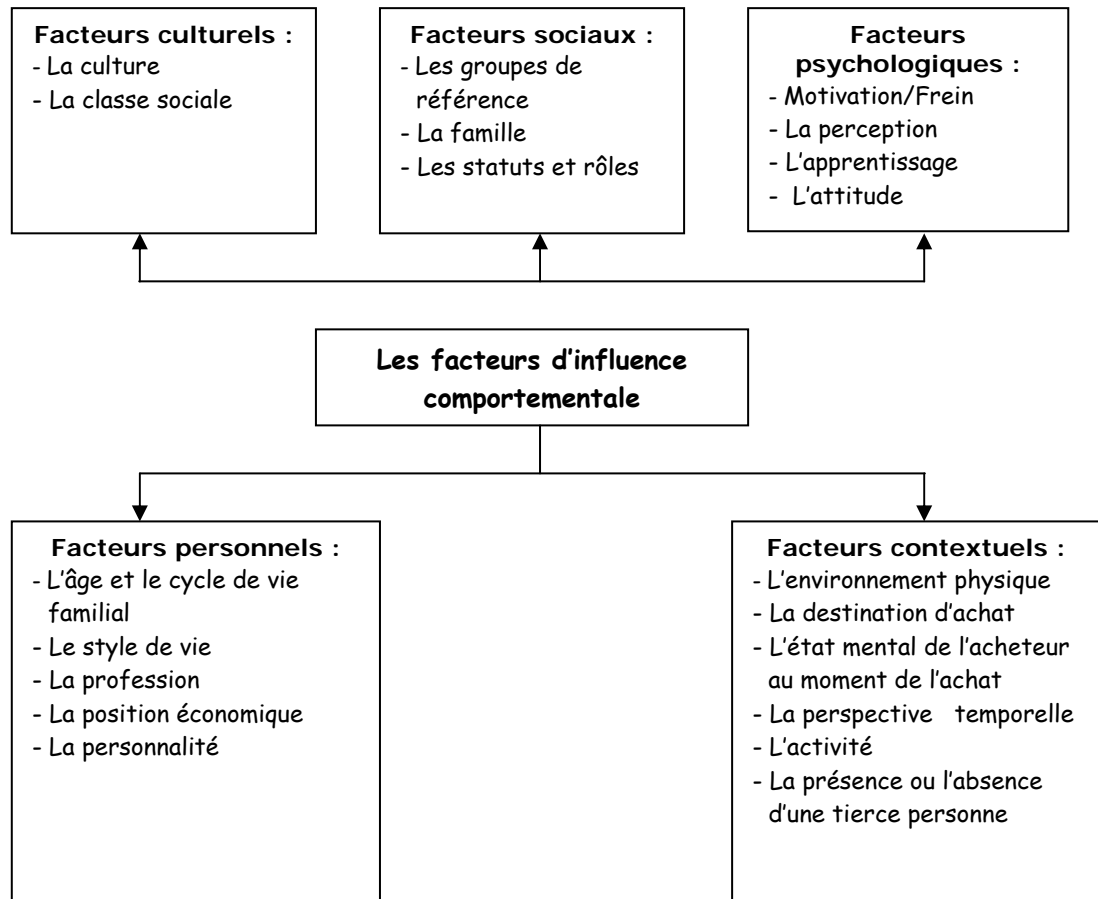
Facteurs culturels :
- La culture
- La classe sociale

Facteurs sociaux :
- Les groupes de référence
- La famille
- Les statuts et rôles

Facteurs psychologiques :
- Motivation/Frein
- La perception
- L'apprentissage
- L'attitude

Les facteurs d'influence comportementale

Facteurs personnels :
- L'âge et le cycle de vie familial
- Le style de vie
- La profession
- La position économique
- La personnalité

Facteurs contextuels :
- L'environnement physique
- La destination d'achat
- L'état mental de l'acheteur au moment de l'achat
- La perspective temporelle
- L'activité
- La présence ou l'absence d'une tierce personne